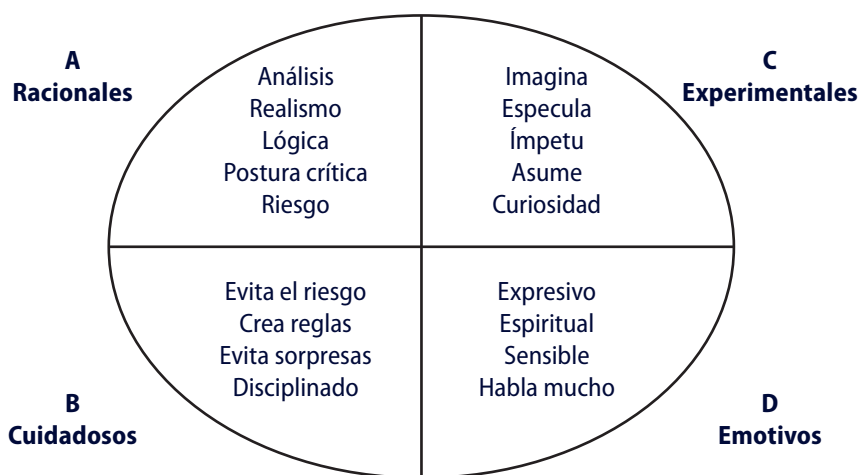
A
Racionales

Análisis
Realismo
Lógica
Postura crítica
Riesgo

Imagina
Especula
Ímpetu
Asume
Curiosidad

C
Experimentales

Evita el riesgo
Crea reglas
Evita sorpresas
Disciplinado

Expresivo
Espiritual
Sensible
Habla mucho

B
Cuidadosos

D
Emotivos